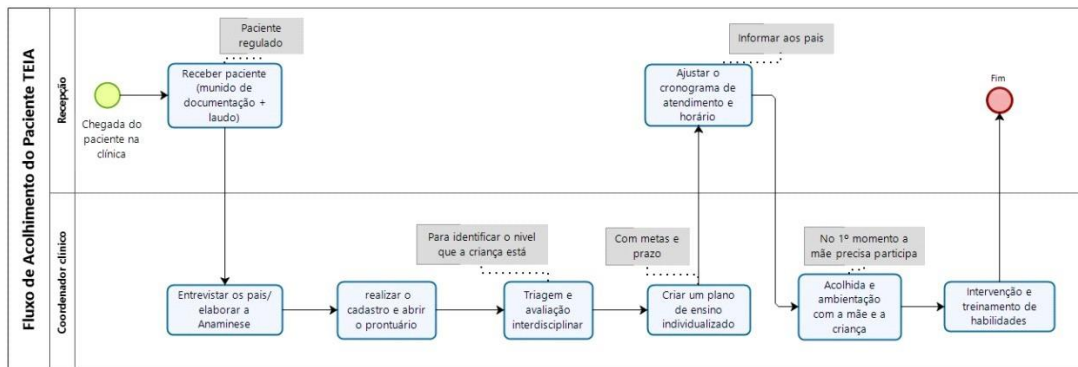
Fluxo de Acolhimento do Paciente TEIA

Recepção

Coordenador clínico

Paciente regulado

Chegada do paciente na clínica

Receber paciente (munido de documentação + laudo)

Informar aos pais

Ajustar o cronograma de atendimento e horário

Fim

Entrevistar os pais/ elaborar a Anaminese

realizar o cadastro e abrir o prontuário

Para identificar o nível que a criança está

Triagem e avaliação interdisciplinar

Com metas e prazo

Criar um plano de ensino individualizado

No 1º momento a mãe precisa participa

Acolhida e ambientação com a mãe e a criança

Intervenção e treinamento de habilidades